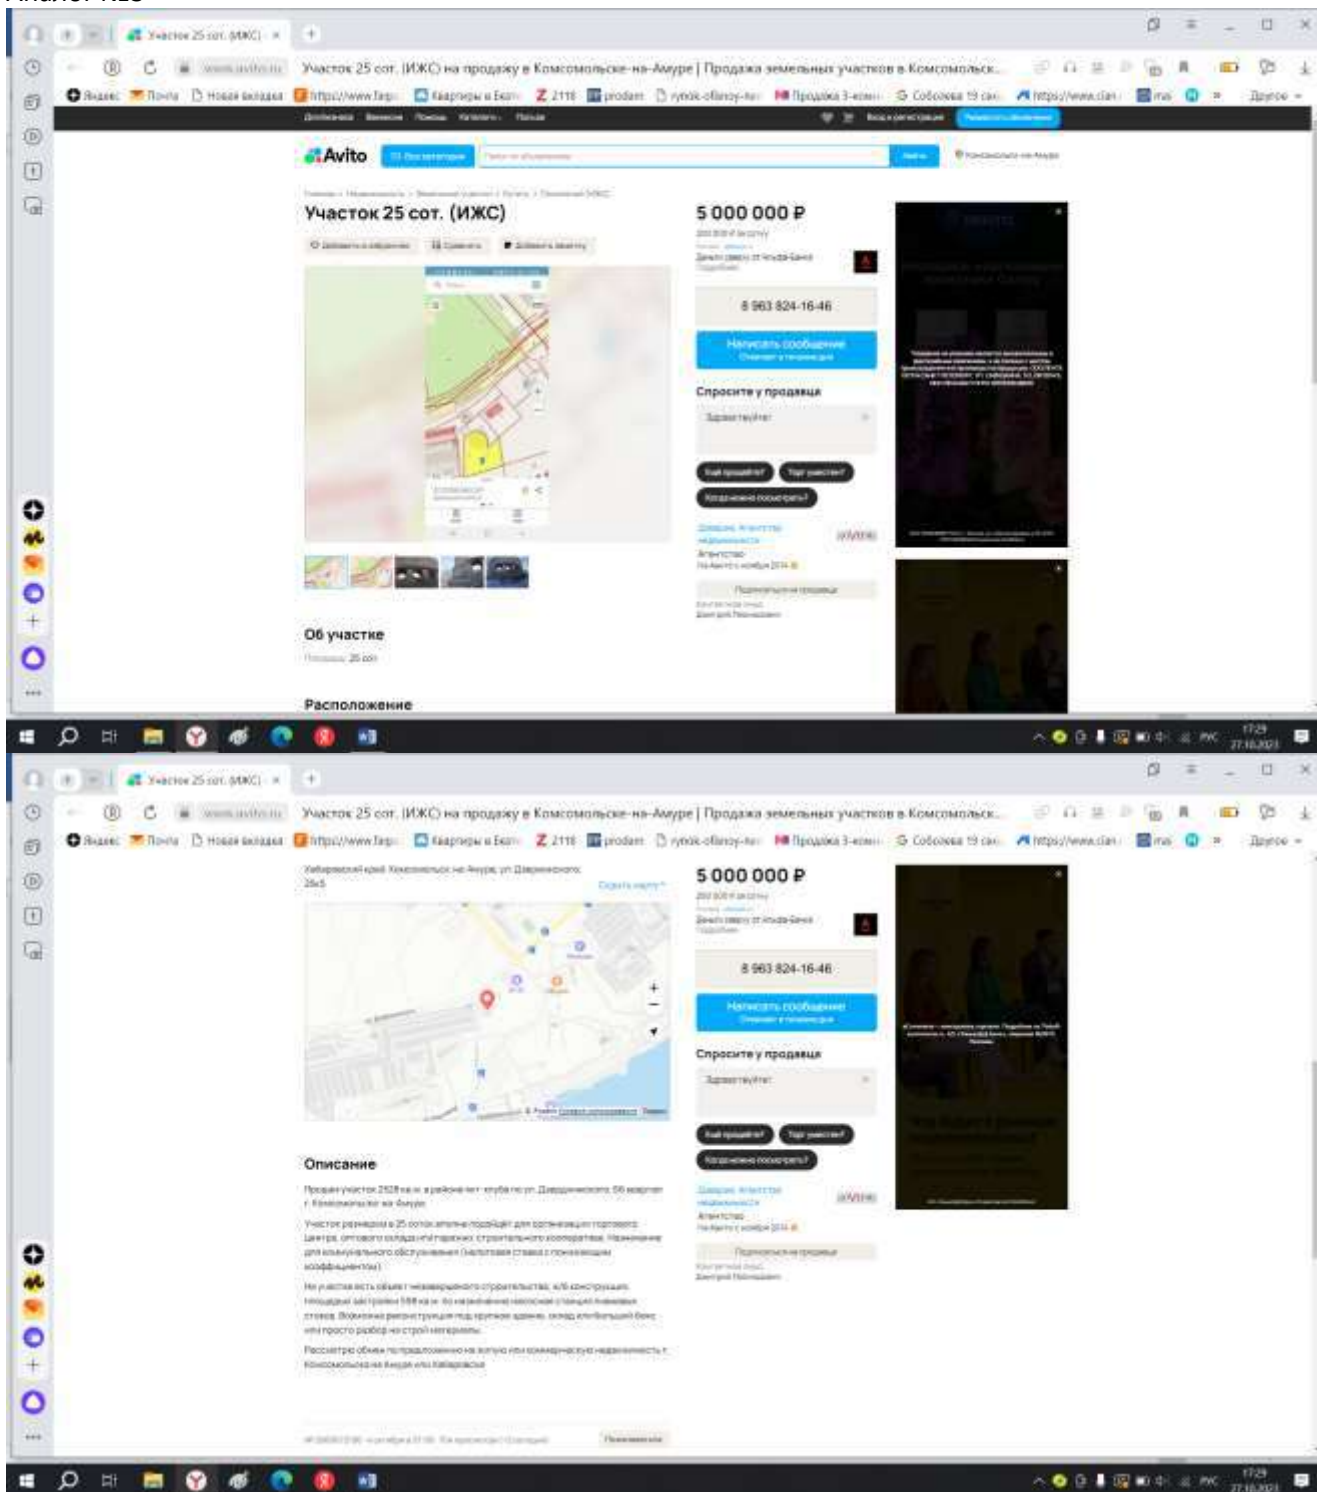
Участок 25 сот. (ИЖС)

Участок 25 сот. (ИЖС) на продажу в Комсомольске-на-Амуре | Продажа земельных участков в Комсомольск...

Яндекс Почта Новая вкладка https://www.farp Квартиры в Екат 2118 prodam rynok-ofisnoy-ne Продажа 3-комн Соболева 19 сан https://www.cian mai Другое

Avito

Участок 25 сот. (ИЖС)

5 000 000 ₽

8 963 824-16-46

Написать сообщение

Спросите у продавца

Здравствуйте!

Ещё продаёте? Торг уместен? Когда можно посмотреть?

Об участке

Площадь: 25 сот.

Расположение

1729
27.10.2023

Участок 25 сот. (ИЖС)

Участок 25 сот. (ИЖС) на продажу в Комсомольске-на-Амуре | Продажа земельных участков в Комсомольск...

Яндекс Почта Новая вкладка https://www.farp Квартиры в Екат 2118 prodam rynok-ofisnoy-ne Продажа 3-комн Соболева 19 сан https://www.cian mai Другое

Хабаровский край, Комсомольск-на-Амуре, ул. Дзержинского, 28к5

5 000 000 ₽

8 963 824-16-46

Написать сообщение

Спросите у продавца

Здравствуйте!

Ещё продаёте? Торг уместен? Когда можно посмотреть?

Описание

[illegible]

1729
27.10.2023